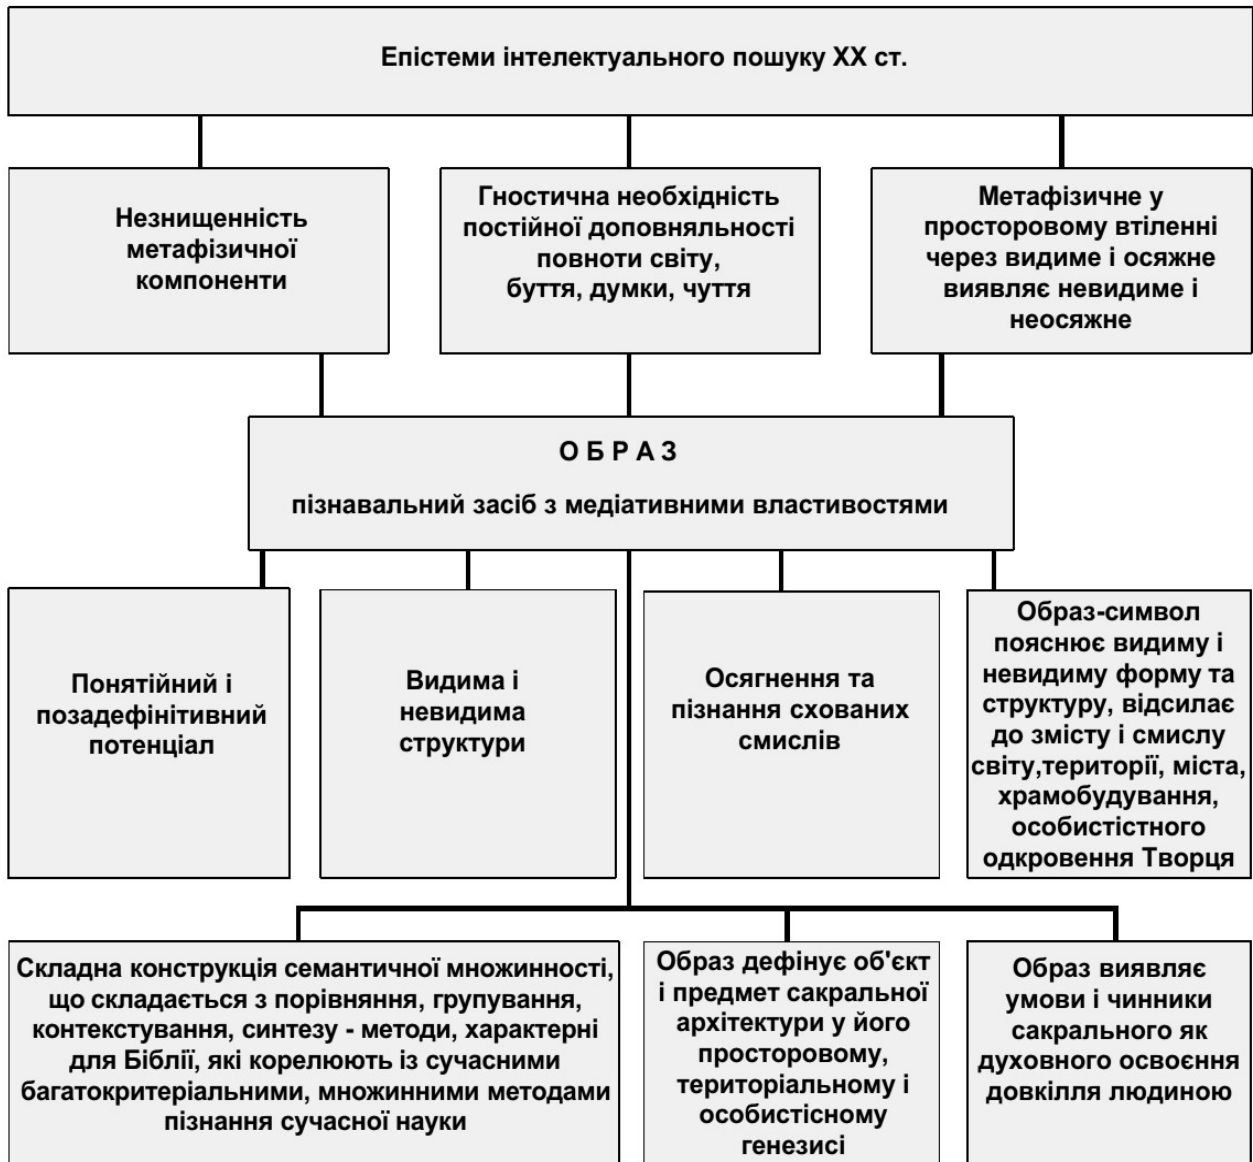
Епістеми інтелектуального пошуку XX ст.

Незнищенність метафізичної компоненти

Гностична необхідність постійної доповняльності повноти світу, буття, думки, чуття

Метафізичне у просторовому втіленні через видиме і осяжне виявляє невидиме і неосяжне

О Б Р А З

пізнавальний засіб з медіативними властивостями

Понятійний і позадефінітивний потенціал

Видима і невидима структури

Осягнення та пізнання схованих смислів

Образ-символ пояснює видиму і невидиму форму та структуру, відсилає до змісту і смислу світу,території, міста, храмобудування, особистістного одкровення Творця

Складна конструкція семантичної множинності, що складається з порівняння, групування, контекстування, синтезу - методи, характерні для Біблії, які корелюють із сучасними багатокритеріальними, множинними методами пізнання сучасної науки

Образ дефінує об'єкт і предмет сакральної архітектури у його просторовому, територіальному і особистісному генезисі

Образ виявляє умови і чинники сакрального як духовного освоєння довкілля людиною